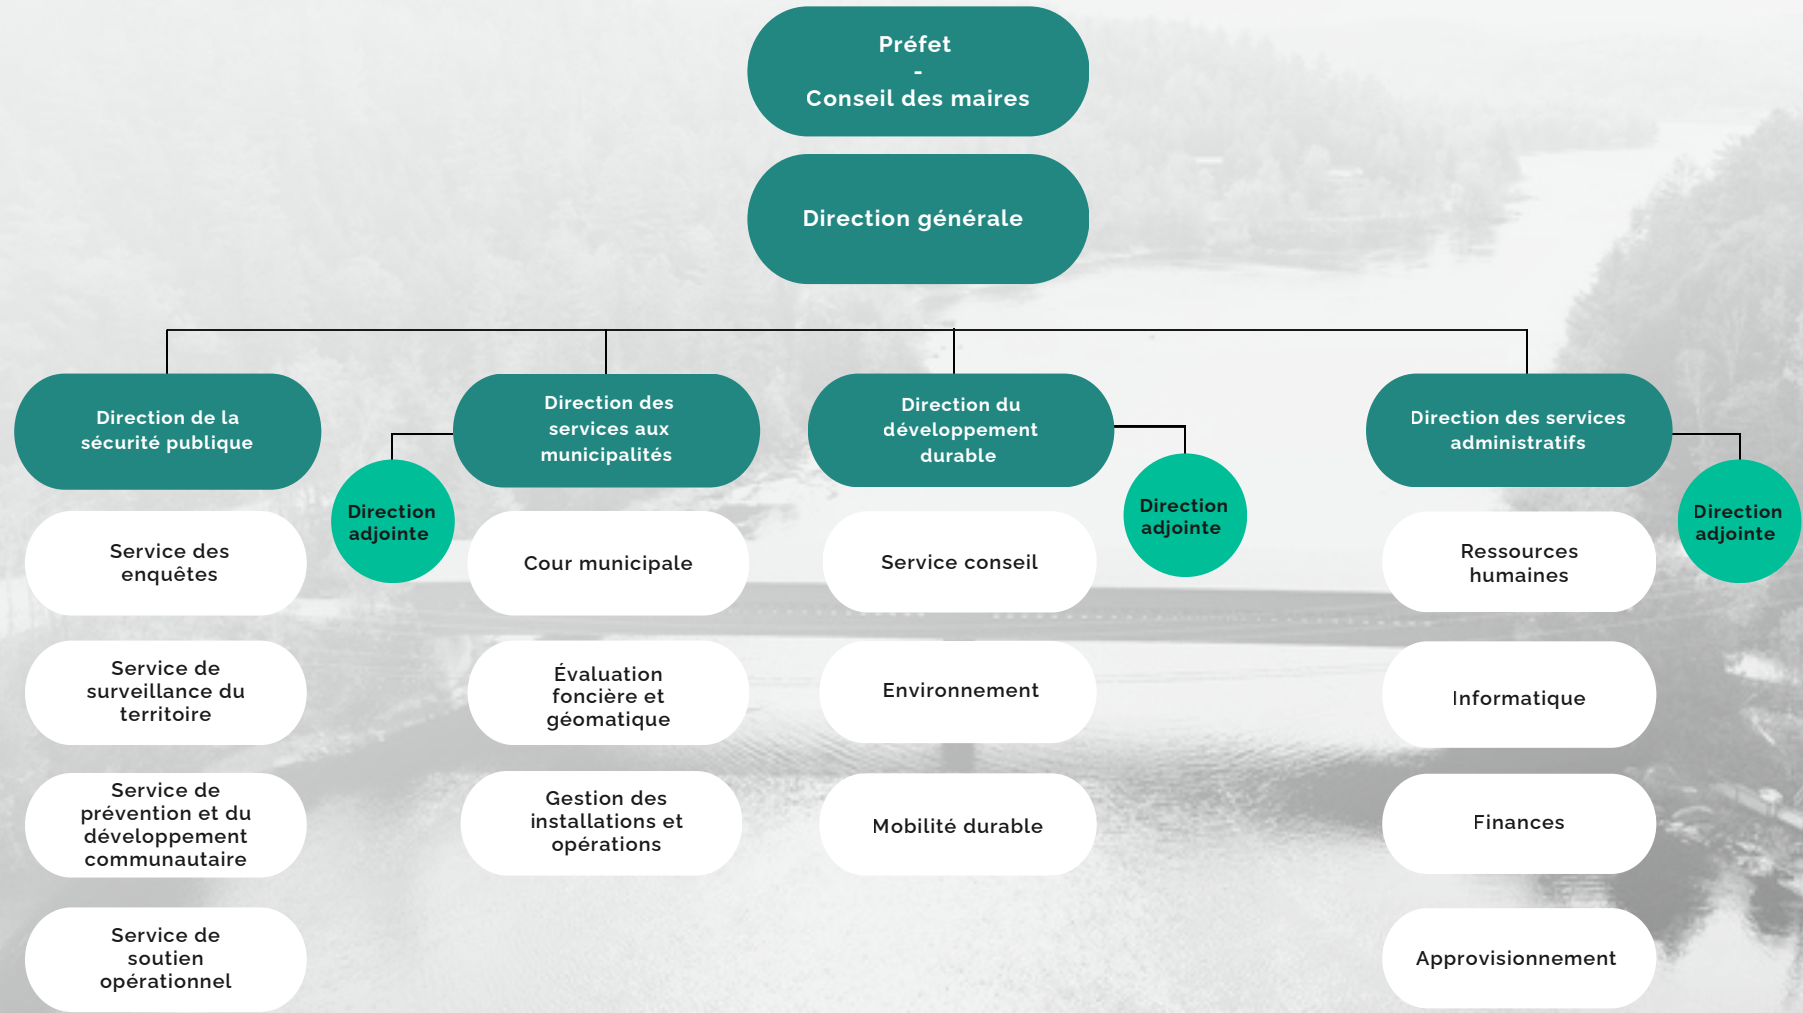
Préfet
-
Conseil des maires

Direction générale

Direction de la sécurité publique

Service des enquêtes

Service de surveillance du territoire

Service de prévention et du développement communautaire

Service de soutien opérationnel

Direction adjointe

Direction des services aux municipalités

Cour municipale

Évaluation foncière et géomatique

Gestion des installations et opérations

Direction du développement durable

Direction adjointe

Service conseil

Environnement

Mobilité durable

Direction des services administratifs

Direction adjointe

Ressources humaines

Informatique

Finances

Approvisionnement